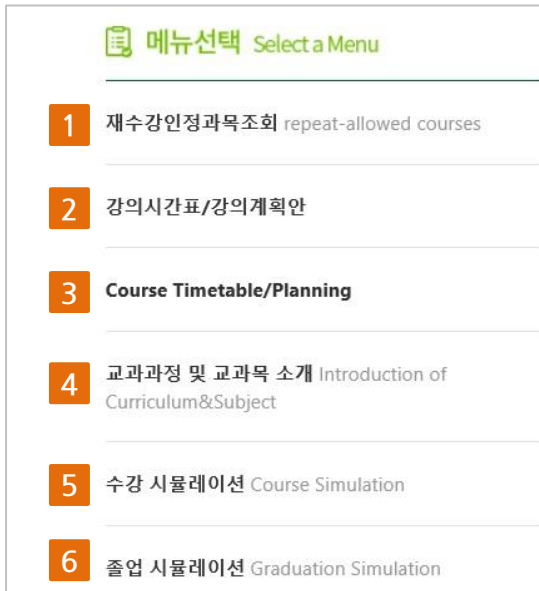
메뉴선택 Select a Menu

1 재수강인정과목조회 repeat-allowed courses

2 강의시간표/강의계획안

3 Course Timetable/Planning

4 교과과정 및 교과목 소개 Introduction of Curriculum&Subject

5 수강 시뮬레이션 Course Simulation

6 졸업 시뮬레이션 Graduation Simulation